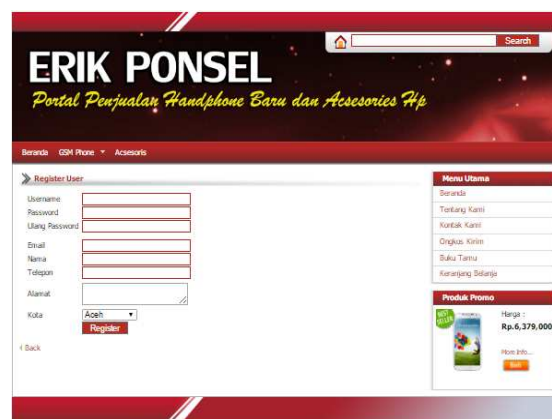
Search

ERIK PONSEL

Portal Penjualan Handphone Baru dan Acsesories Hp

Beranda GSM Phone ▼ Acsesoris

Register User

Username
Password
Ulang Password

Email
Nama
Telepon

Alamat

Kota Aceh

Register

‹ Back

Menu Utama
Beranda
Tentang Kami
Kontak Kami
Ongkos Kirim
Buku Tamu
Keranjang Belanja

Produk Promo

BEST SELLER

Harga :
Rp.6,379,000

More Info...
Beli